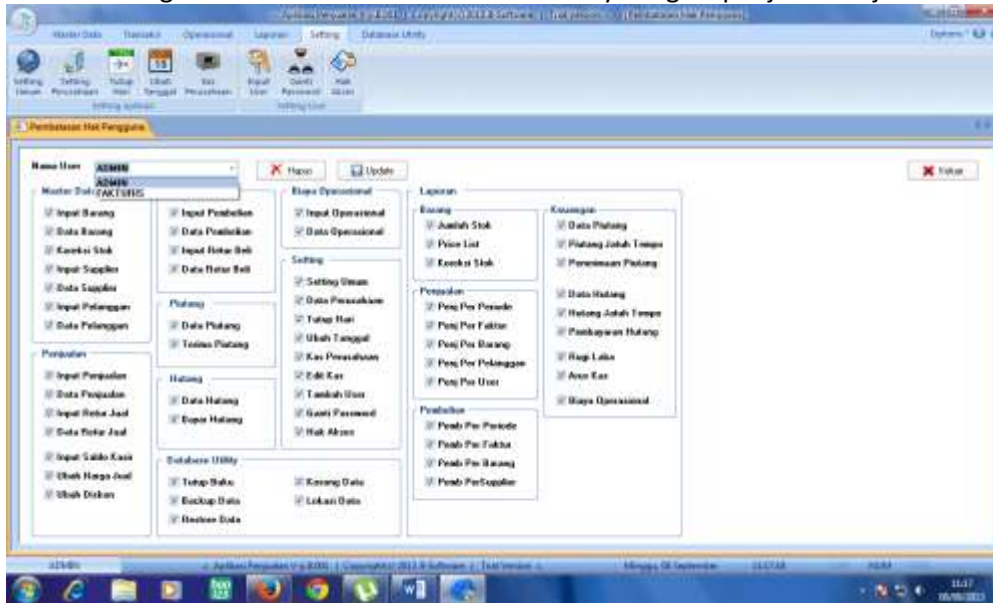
Aplikasi Penjualan V.1.0.001 | Copyright 2013 Software | Trial Version | [Pembatasan Hak Pengguna]

Master Data Transaksi Operasional Laporan Setting Database Utility

Setting Umum Setting Perusahaan Tutup Hari Ubah Tanggal Kas Perusahaan
Setting Aplikasi
Input User Ganti Password Hak Akses
Setting User

Pembatasan Hak Pengguna

Nama User ADMIN
ADMIN
FAKTURIS

Hapus Update Keluar

Master Data
Input Barang
Data Barang
Koreksi Stok
Input Supplier
Data Supplier
Input Pelanggan
Data Pelanggan

Input Pembelian
Data Pembelian
Input Retur Beli
Data Retur Beli

Piutang
Data Piutang
Terima Piutang

Hutang
Data Hutang
Bayar Hutang

Penjualan
Input Penjualan
Data Penjualan
Input Retur Jual
Data Retur Jual
Input Saldo Kasir
Ubah Harga Jual
Ubah Diskon

Biaya Operasional
Input Operasional
Data Operasional

Setting
Setting Umum
Data Perusahaan
Tutup Hari
Ubah Tanggal
Kas Perusahaan
Edit Kas
Tambah User
Ganti Password
Hak Akses

Database Utility
Tutup Buku
Backup Data
Restore Data
Kosong Data
Lokasi Data

Laporan
Barang
Jumlah Stok
Price List
Koreksi Stok

Penjualan
Penj Per Periode
Penj Per Faktur
Penj Per Barang
Penj Per Pelanggan
Penj Per User

Pembelian
Pemb Per Periode
Pemb Per Faktur
Pemb Per Barang
Pemb PerSupplier

Keuangan
Data Piutang
Piutang Jatuh Tempo
Penerimaan Piutang
Data Hutang
Hutang Jatuh Tempo
Pembayaran Hutang
Rugi Laba
Arus Kas
Biaya Operasional

ADMIN
Aplikasi Penjualan V.1.0.001 | Copyright 2013 Software | Trial Version
Minggu, 08 September
11:47